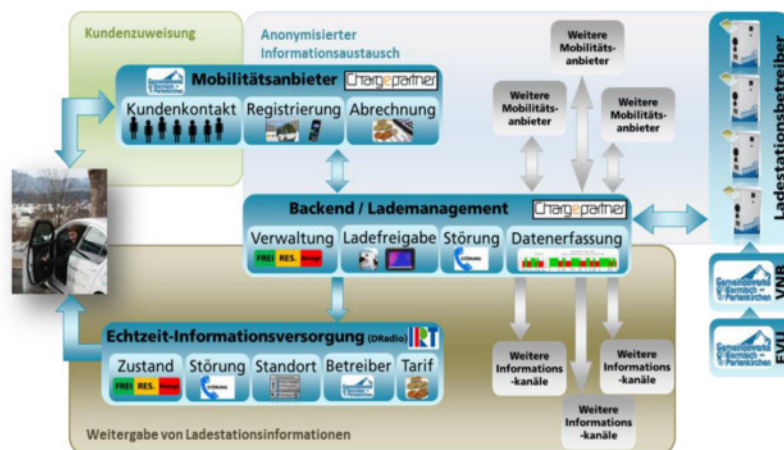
Kundenzuweisung

Anonymisierter Informationsaustausch

Mobilitätsanbieter
Chargepartner
Kundenkontakt
Registrierung
Abrechnung

Weitere Mobilitätsanbieter

Weitere Mobilitätsanbieter

Weitere Mobilitätsanbieter

Ladestationsbetreiber

Backend / Lademanagement
Chargepartner
Verwaltung
FREI RES. Belegt
Ladefreigabe
Störung
STÖRUNG
Datenerfassung

VNB

EVU

Echtzeit-Informationsversorgung (DRadio)
IRT
Zustand
FREI RES. Belegt
Störung
STÖRUNG
Standort
Betreiber
Tarif

Weitere Informations-kanäle

Weitere Informations-kanäle

Weitere Informations-kanäle

Weitergabe von Ladestationsinformationen